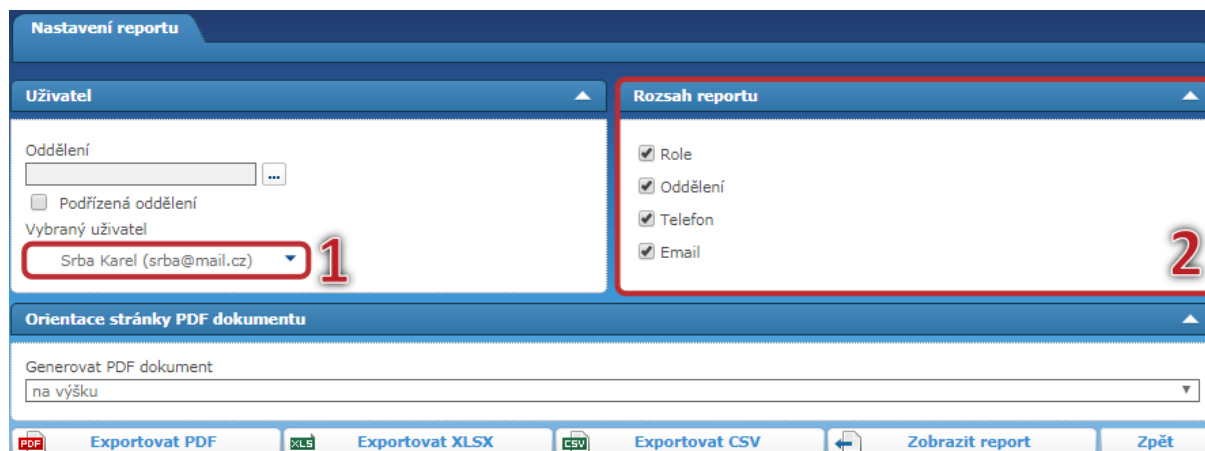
Nastavení reportu

Uživatel

Oddělení
...
Podřízená oddělení
Vybraný uživatel
Srba Karel (srba@mail.cz)
1

Rozsah reportu

Role
Oddělení
Telefon
Email
2

Orientace stránky PDF dokumentu

Generovat PDF dokument
na výšku

PDF Exportovat PDF
XLS Exportovat XLSX
CSV Exportovat CSV
Zobrazit report
Zpět